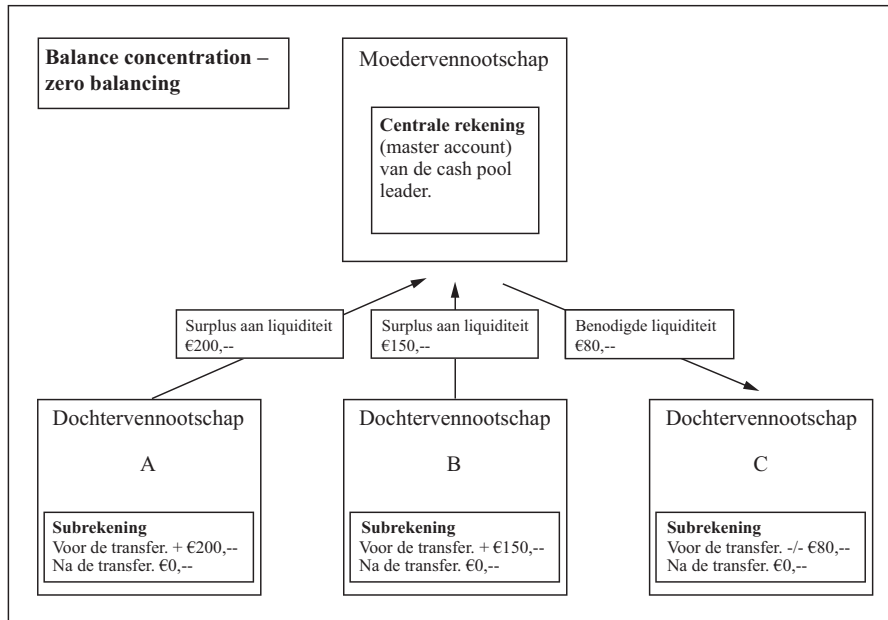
Balance concentration – zero balancing

Moedervennootschap

Centrale rekening (master account) van de cash pool leader.

Surplus aan liquiditeit €200,--

Surplus aan liquiditeit €150,--

Benodigde liquiditeit €80,--

Dochtervennootschap

A

Subrekening
Voor de transfer. + €200,--
Na de transfer. €0,--

Dochtervennootschap

B

Subrekening
Voor de transfer. + €150,--
Na de transfer. €0,--

Dochtervennootschap

C

Subrekening
Voor de transfer. -/- €80,--
Na de transfer. €0,--